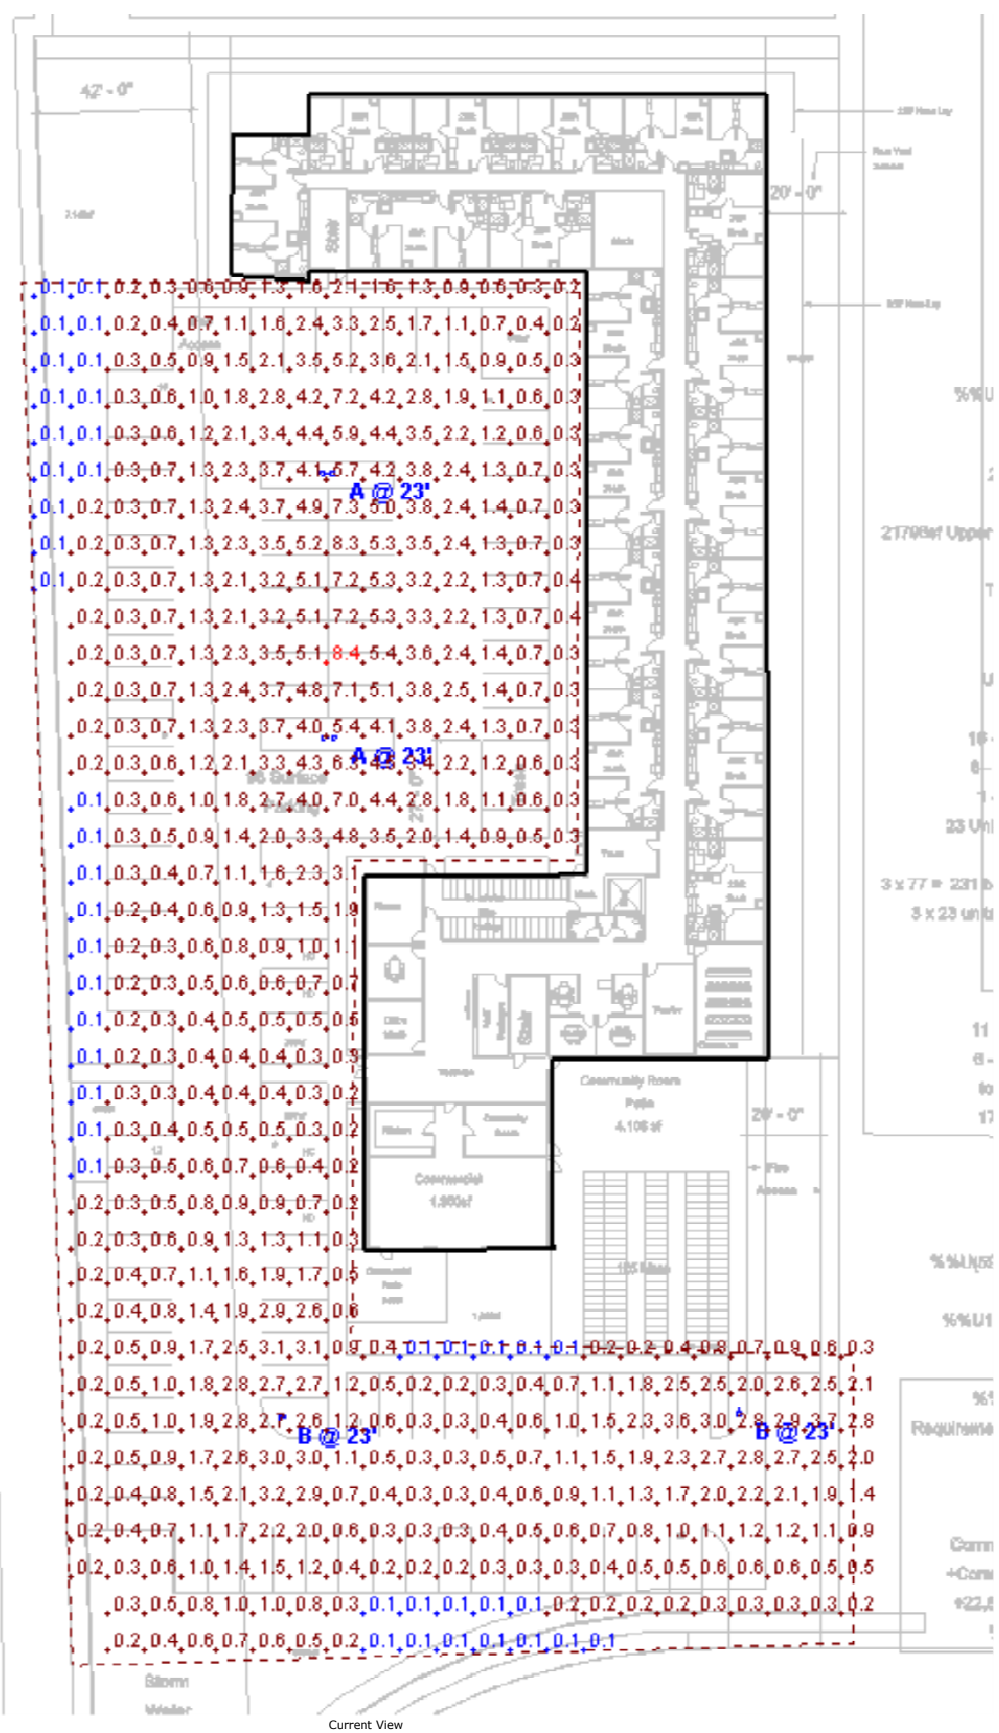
42' - 0"

20' - 0"

20' - 0"

0.1 0.1 0.2 0.3 0.6 0.9 1.3 1.6 2.1 1.6 1.3 0.9 0.6 0.3 0.2
0.1 0.1 0.2 0.4 0.7 1.1 1.6 2.4 3.3 2.5 1.7 1.1 0.7 0.4 0.2
0.1 0.1 0.3 0.5 0.9 1.5 2.1 3.5 5.2 3.6 2.1 1.5 0.9 0.5 0.3
0.1 0.1 0.3 0.6 1.0 1.8 2.8 4.2 7.2 4.2 2.8 1.9 1.1 0.6 0.3
0.1 0.1 0.3 0.6 1.2 2.1 3.4 4.4 5.9 4.4 3.5 2.2 1.2 0.6 0.3
0.1 0.1 0.3 0.7 1.3 2.3 3.7 4.1 5.7 4.2 3.8 2.4 1.3 0.7 0.3
A @ 23'
0.1 0.2 0.3 0.7 1.3 2.4 3.7 4.9 7.3 5.0 3.8 2.4 1.4 0.7 0.3
0.1 0.2 0.3 0.7 1.3 2.3 3.5 5.2 8.3 5.3 3.5 2.4 1.3 0.7 0.3
0.1 0.2 0.3 0.7 1.3 2.1 3.2 5.1 7.2 5.3 3.2 2.2 1.3 0.7 0.4
0.2 0.3 0.7 1.3 2.1 3.2 5.1 7.2 5.3 3.3 2.2 1.3 0.7 0.4
0.2 0.3 0.7 1.3 2.3 3.5 5.1 8.4 5.4 3.6 2.4 1.4 0.7 0.3
0.2 0.3 0.7 1.3 2.4 3.7 4.8 7.1 5.1 3.8 2.5 1.4 0.7 0.3
0.2 0.3 0.7 1.3 2.3 3.7 4.0 5.4 4.1 3.8 2.4 1.3 0.7 0.3
A @ 23'
0.2 0.3 0.6 1.2 2.1 3.3 4.3 6.4 4.3 3.4 2.2 1.2 0.6 0.3
0.1 0.3 0.6 1.0 1.8 2.7 4.0 7.0 4.4 2.8 1.8 1.1 0.6 0.3
0.1 0.3 0.5 0.9 1.4 2.0 3.3 4.8 3.5 2.0 1.4 0.9 0.5 0.3
0.1 0.3 0.4 0.7 1.1 1.6 2.3 3.1
0.1 0.2 0.4 0.6 0.9 1.3 1.5 1.9
0.1 0.2 0.3 0.6 0.8 0.9 1.0 1.1
0.1 0.2 0.3 0.5 0.6 0.6 0.7 0.7
0.1 0.2 0.3 0.4 0.5 0.5 0.5 0.5
0.1 0.2 0.3 0.4 0.4 0.4 0.3 0.3
0.1 0.3 0.3 0.4 0.4 0.4 0.3 0.2
0.1 0.3 0.4 0.5 0.5 0.5 0.3 0.2
0.1 0.3 0.5 0.6 0.7 0.6 0.4 0.2
0.2 0.3 0.5 0.8 0.9 0.9 0.7 0.2
0.2 0.3 0.6 0.9 1.3 1.3 1.1 0.3
0.2 0.4 0.7 1.1 1.6 1.9 1.7 0.5
0.2 0.4 0.8 1.4 1.9 2.9 2.6 0.6
0.2 0.5 0.9 1.7 2.5 3.1 3.1 0.9 0.4 0.1 0.1 0.1 0.1 0.1 0.2 0.2 0.4 0.8 0.7 0.9 0.6 0.3
0.2 0.5 1.0 1.8 2.8 2.7 2.7 1.2 0.5 0.2 0.2 0.3 0.4 0.7 1.1 1.8 2.5 2.5 2.0 2.6 2.5 2.1
0.2 0.5 1.0 1.9 2.8 2.7 2.6 1.2 0.6 0.3 0.3 0.4 0.6 1.0 1.5 2.3 3.6 3.0 2.8 2.9 2.7 2.8
B @ 23'
B @ 23'
0.2 0.5 0.9 1.7 2.6 3.0 3.0 1.1 0.5 0.3 0.3 0.5 0.7 1.1 1.5 1.9 2.3 2.7 2.8 2.7 2.5 2.0
0.2 0.4 0.8 1.5 2.1 3.2 2.9 0.7 0.4 0.3 0.3 0.4 0.6 0.9 1.1 1.3 1.7 2.0 2.2 2.1 1.9 1.4
0.2 0.4 0.7 1.1 1.7 2.2 2.0 0.6 0.3 0.3 0.3 0.4 0.5 0.6 0.7 0.8 1.0 1.1 1.2 1.2 1.1 0.9
0.2 0.3 0.6 1.0 1.4 1.5 1.2 0.4 0.2 0.2 0.2 0.3 0.3 0.3 0.4 0.5 0.5 0.6 0.6 0.6 0.5 0.5
0.3 0.5 0.8 1.0 1.0 0.8 0.3 0.1 0.1 0.1 0.1 0.1 0.2 0.2 0.2 0.2 0.3 0.3 0.3 0.3 0.2
0.2 0.4 0.6 0.7 0.6 0.5 0.2 0.1 0.1 0.1 0.1 0.1 0.1 0.1

Stairs
Community Room
Patio
4,106 sf
Commercial
1,950sf
Fire Access
2179Bsf Upper
23 Uni
3 x 77 = 231
3 x 23 un
Requireme
Storm Water
Current View